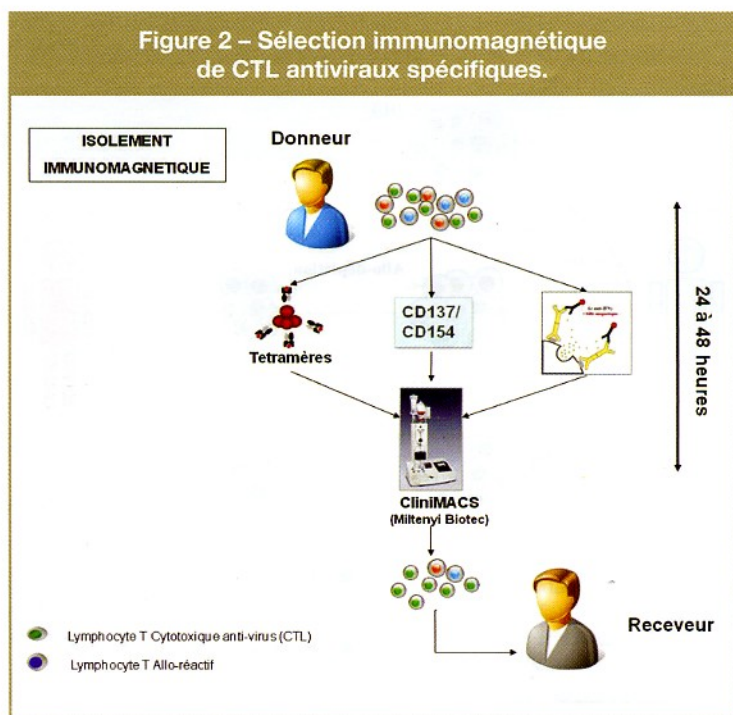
Figure 2 – Sélection immunomagnétique de CTL antiviraux spécifiques.

ISOLEMENT IMMUNOMAGNETIQUE

Donneur

24 à 48 heures

Tetramères

CD137/ CD154

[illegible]

CliniMACS (Miltenyi Biotec)

Receveur

Lymphocyte T Cytotoxique anti-virus (CTL)

Lymphocyte T Allo-réactif